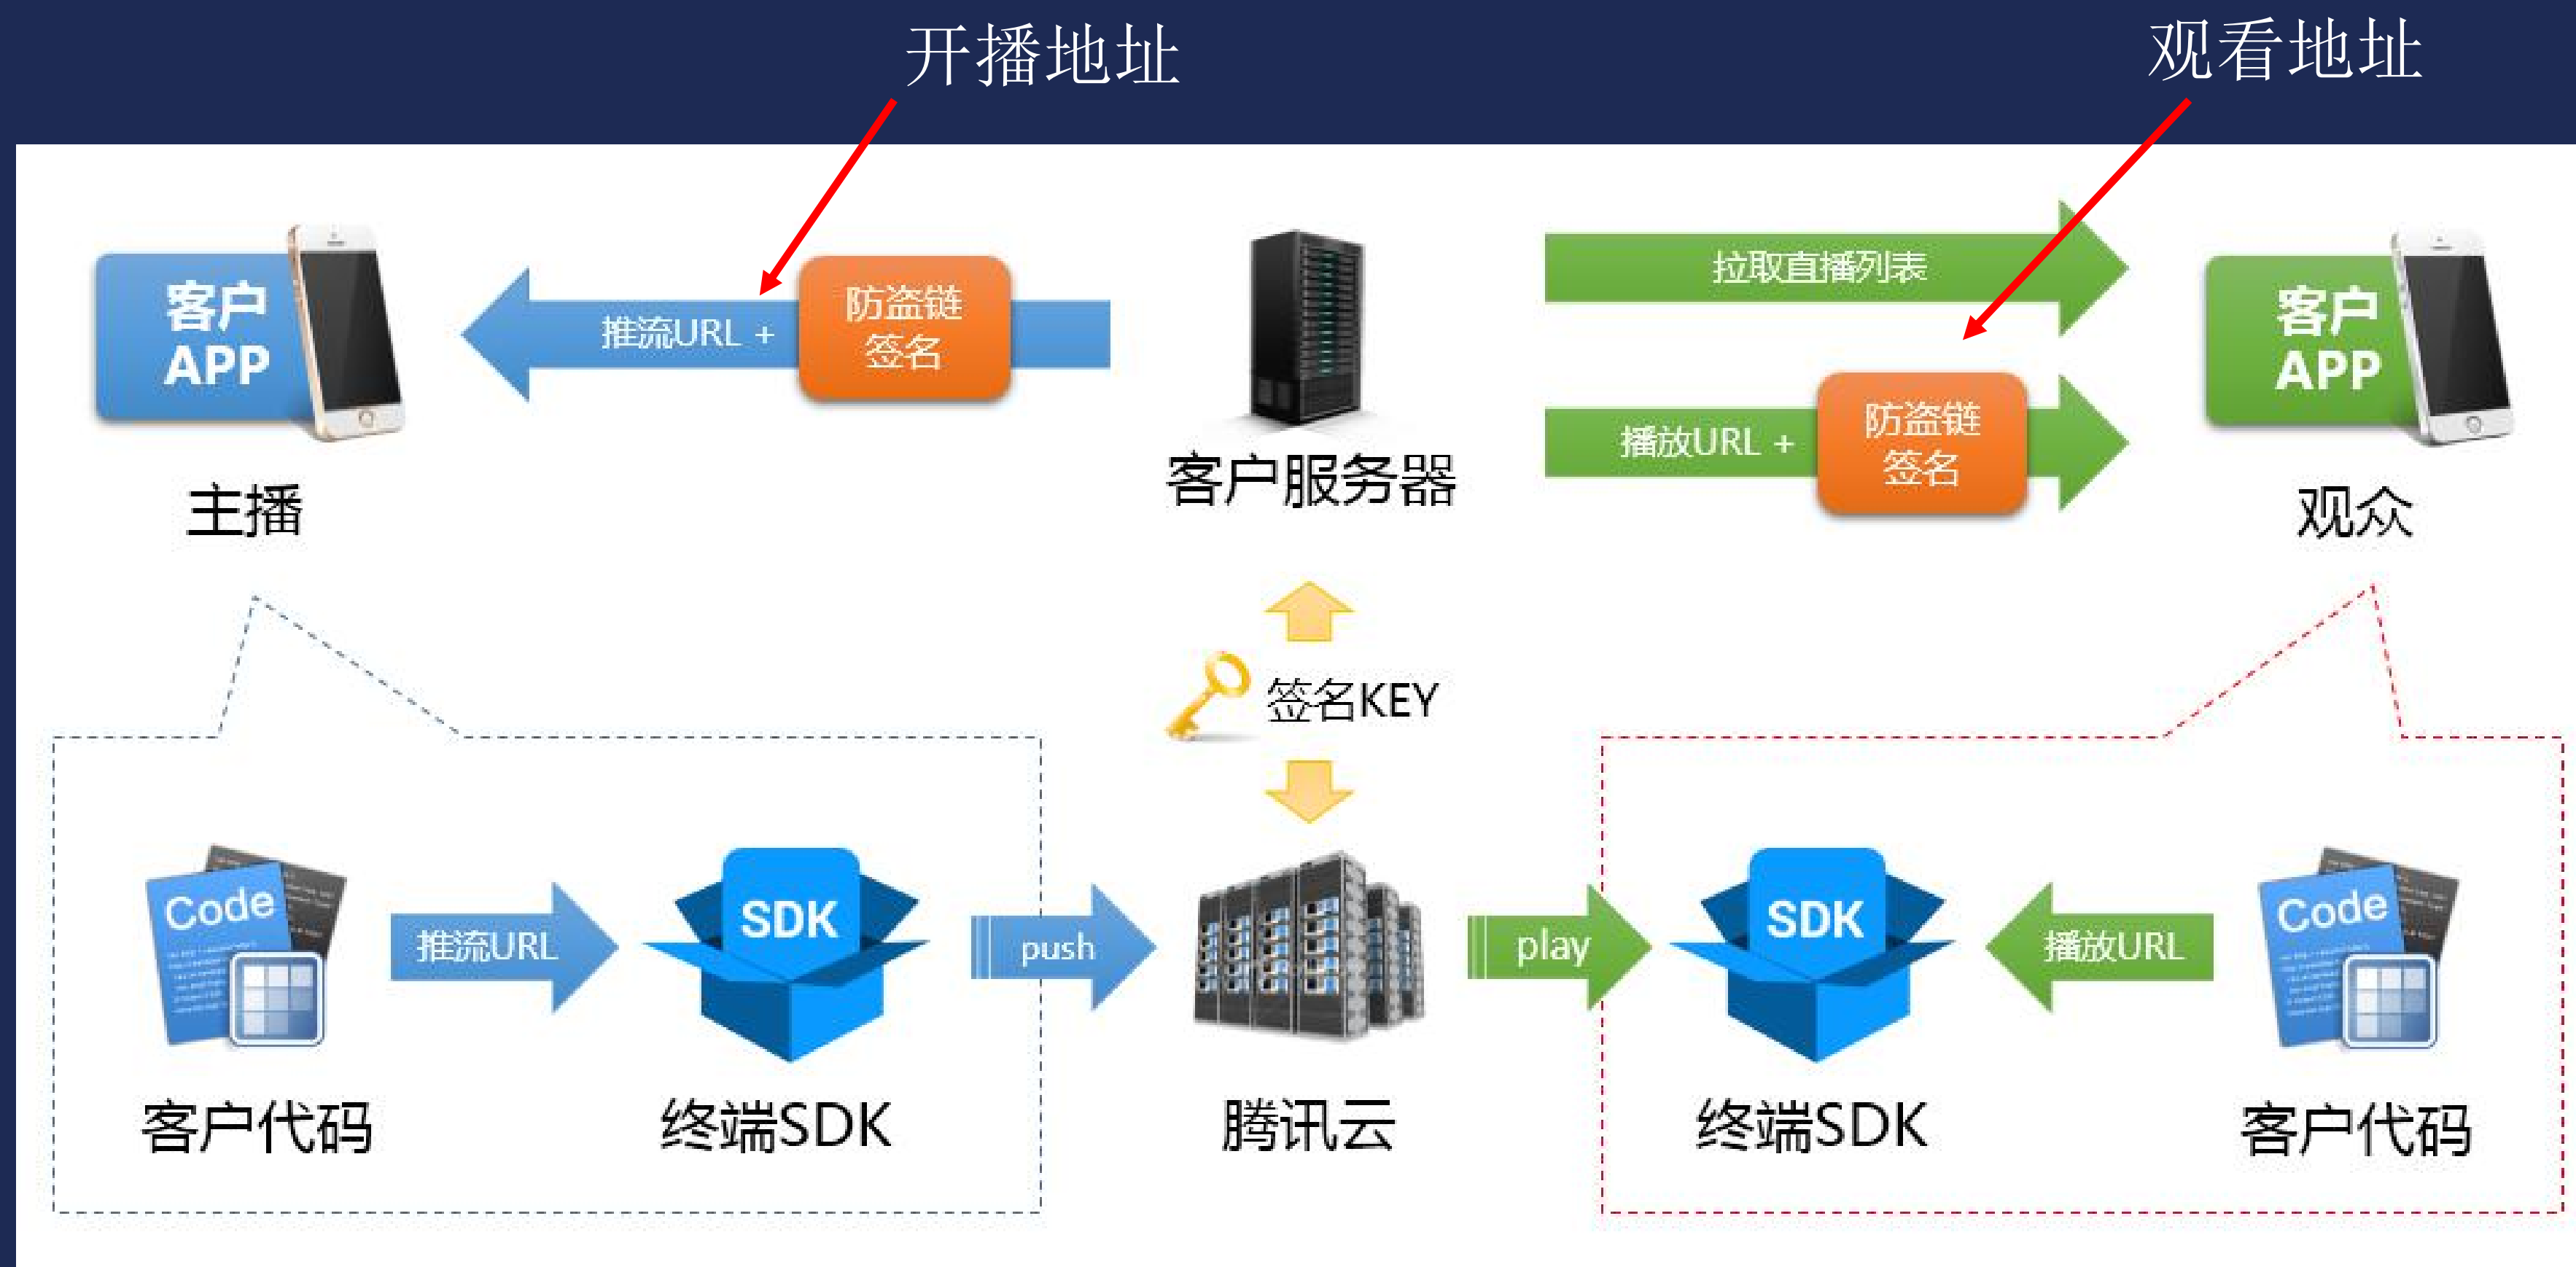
开播地址

观看地址

客户 APP

推流URL +

防盗链签名

拉取直播列表

客户 APP

播放URL +

防盗链签名

主播

客户服务器

观众

签名KEY

Code

推流URL

SDK

push

play

SDK

播放URL

Code

客户代码

终端SDK

腾讯云

终端SDK

客户代码